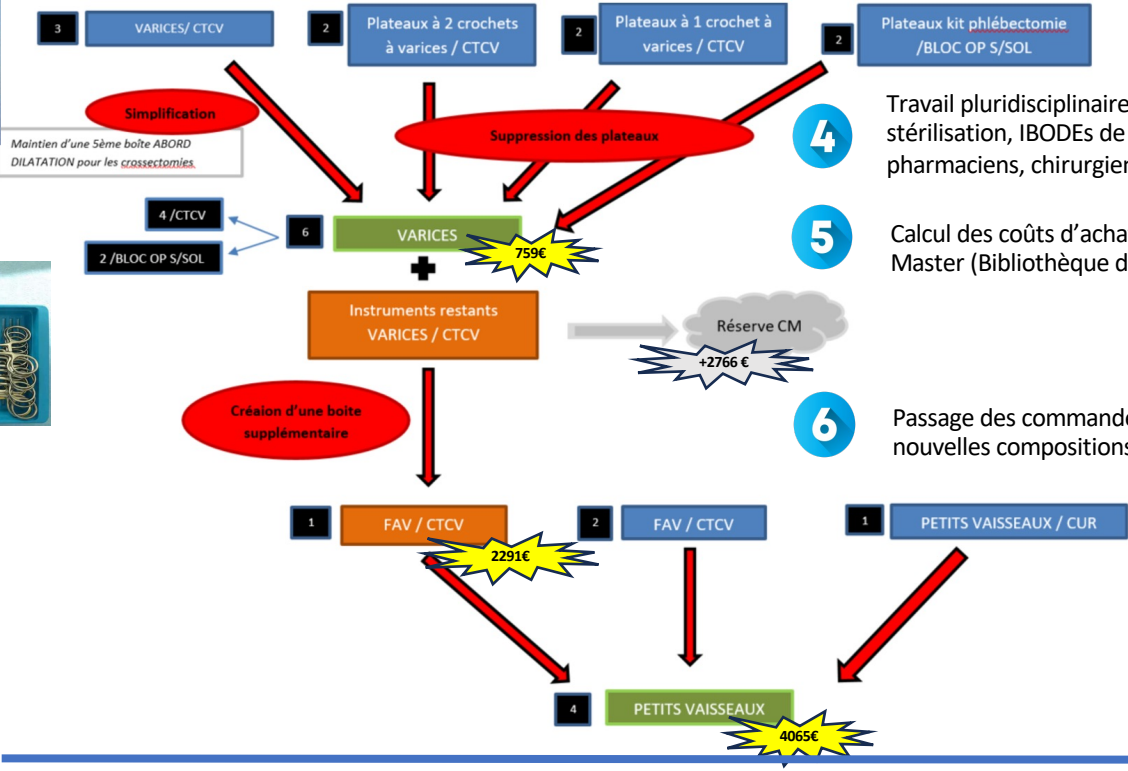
3 VARICES/ CTCV

2 Plateaux à 2 crochets à varices / CTCV

2 Plateaux à 1 crochet à varices / CTCV

2 Plateaux kit phlébectomie /BLOC OP S/SOL

Simplification

Maintien d'une 5ème boîte ABORD DILATATION pour les crossectomies

Suppression des plateaux

4 Travail pluridisciplinaire stérilisation, IBODEs de pharmaciens, chirurgien

5 Calcul des coûts d'acha Master (Bibliothèque d

6 Passage des commande nouvelles compositions

4 /CTCV

2 /BLOC OP S/SOL

6 VARICES

759€

Instruments restants VARICES / CTCV

Réserve CM

+2766 €

Créaion d'une boite supplémentaire

1 FAV / CTCV

2291€

2 FAV / CTCV

1 PETITS VAISSEAUX / CUR

4 PETITS VAISSEAUX

4065€